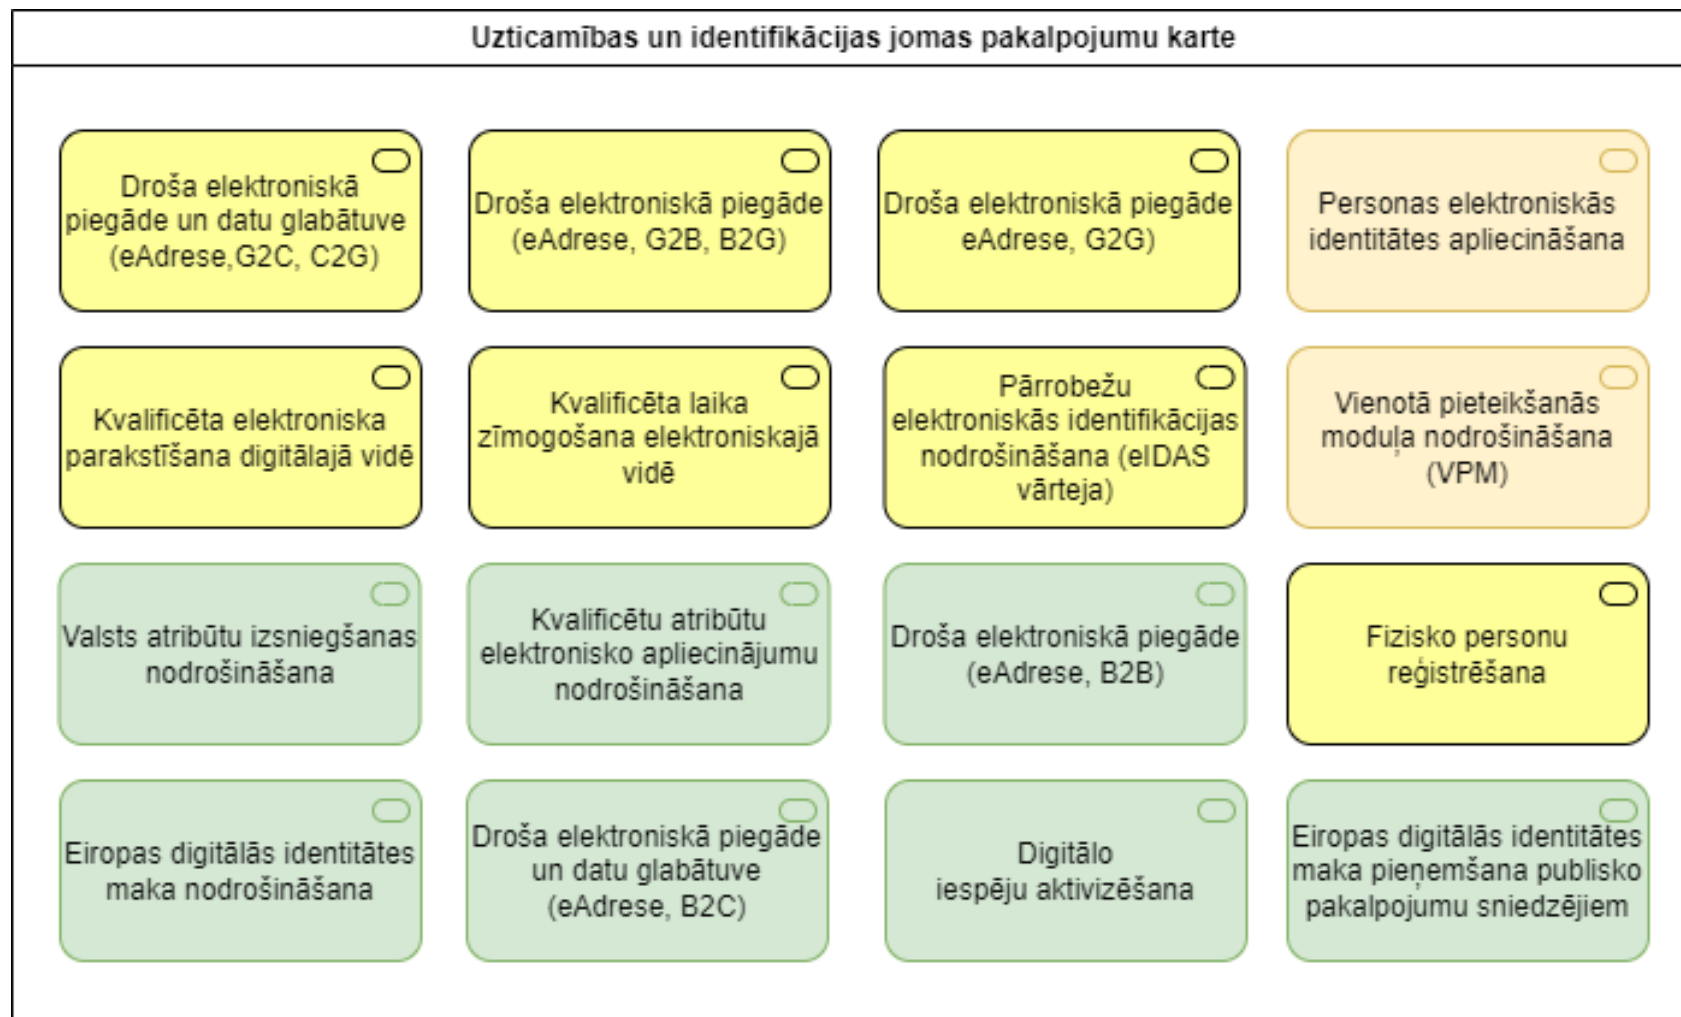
Uzticamības un identifikācijas jomas pakalpojumu karte

Droša elektroniskā piegāde un datu glabātuve (eAdrese,G2C, C2G)

Droša elektroniskā piegāde (eAdrese, G2B, B2G)

Droša elektroniskā piegāde eAdrese, G2G)

Personas elektroniskās identitātes apliecināšana

Kvalificēta elektroniska parakstīšana digitālajā vidē

Kvalificēta laika zīmogošana elektroniskajā vidē

Pārrobežu elektroniskās identifikācijas nodrošināšana (eIDAS vārteja)

Vienotā pieteikšanās moduļa nodrošināšana (VPM)

Valsts atribūtu izsniegšanas nodrošināšana

Kvalificētu atribūtu elektronisko apliecinājumu nodrošināšana

Droša elektroniskā piegāde (eAdrese, B2B)

Fizisko personu reģistrēšana

Eiropas digitālās identitātes maka nodrošināšana

Droša elektroniskā piegāde un datu glabātuve (eAdrese, B2C)

Digitālo iespēju aktivizēšana

Eiropas digitālās identitātes maka pieņemšana publisko pakalpojumu sniedzējiem